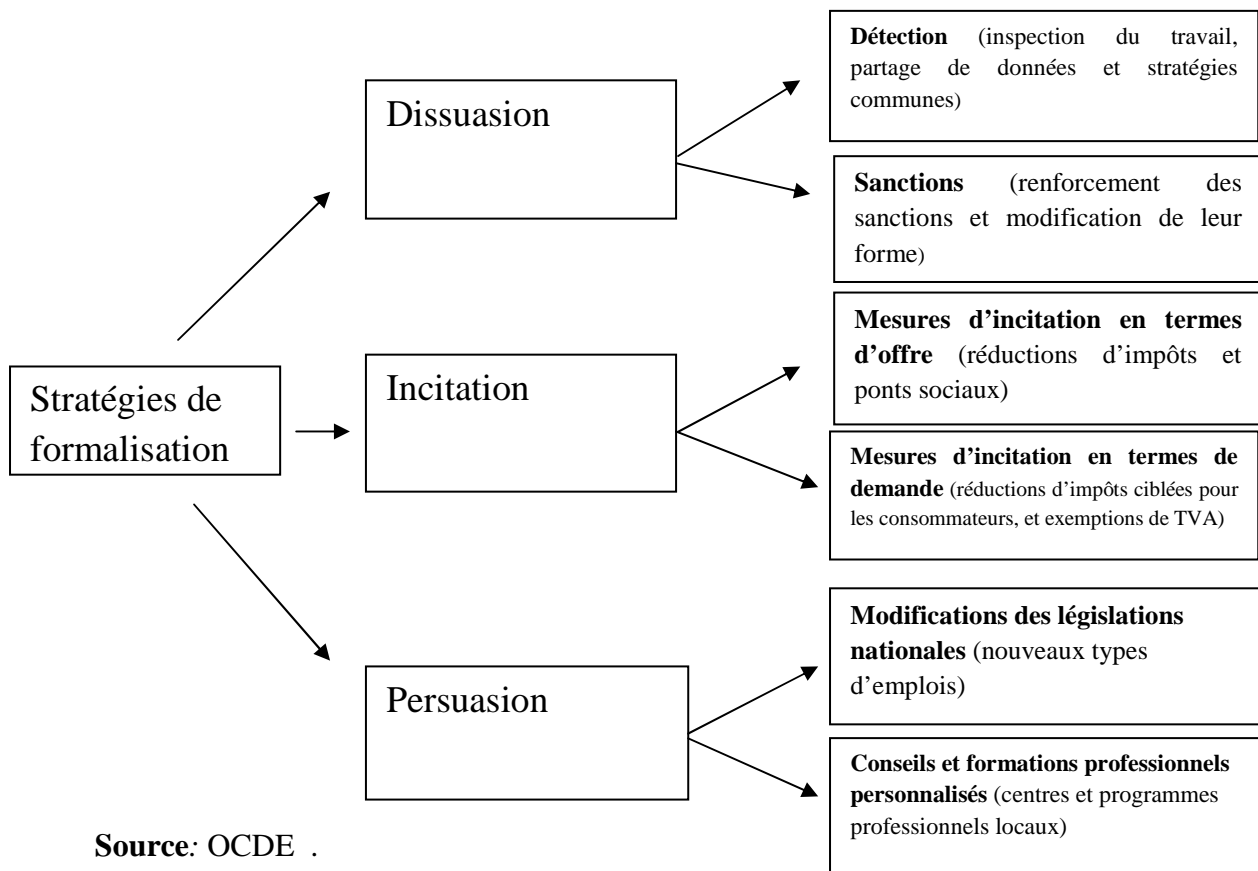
Stratégies de formalisation

Dissuasion

Détection (inspection du travail, partage de données et stratégies communes)

Sanctions (renforcement des sanctions et modification de leur forme)

Incitation

Mesures d'incitation en termes d'offre (réductions d'impôts et ponts sociaux)

Mesures d'incitation en termes de demande (réductions d'impôts ciblées pour les consommateurs, et exemptions de TVA)

Persuasion

Modifications des législations nationales (nouveaux types d'emplois)

Conseils et formations professionnels personnalisés (centres et programmes professionnels locaux)

Source: OCDE .